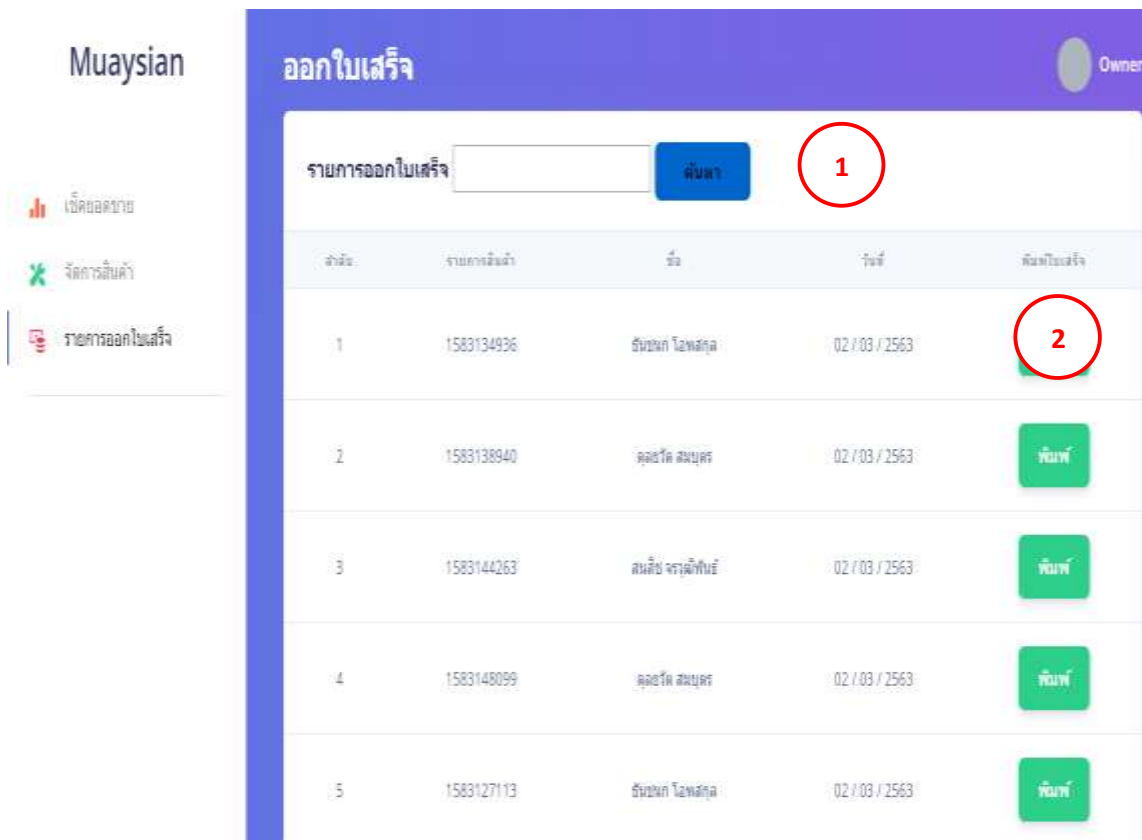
Muaysian

เช็คยอดขาย

จัดการสินค้า

รายการออกใบเสร็จ

ออกใบเสร็จ

Owner

รายการออกใบเสร็จ

ค้นหา

1

| ลำดับ | รายการสินค้า | ชื่อ | วันที่ | พิมพ์ใบเสร็จ |
|---|---|---|---|---|
| 1 | 1583134936 | ธีรยุทธ โอฬสกุล | 02 / 03 / 2563 | 2 |
| 2 | 1583138940 | ดุลยวัต สมบูตร | 02 / 03 / 2563 | พิมพ์ |
| 3 | 1583144263 | สนธิช จรุณพิพัฒน์ | 02 / 03 / 2563 | พิมพ์ |
| 4 | 1583148099 | ดุลยวัต สมบูตร | 02 / 03 / 2563 | พิมพ์ |
| 5 | 1583127113 | ธีรยุทธ โอฬสกุล | 02 / 03 / 2563 | พิมพ์ |